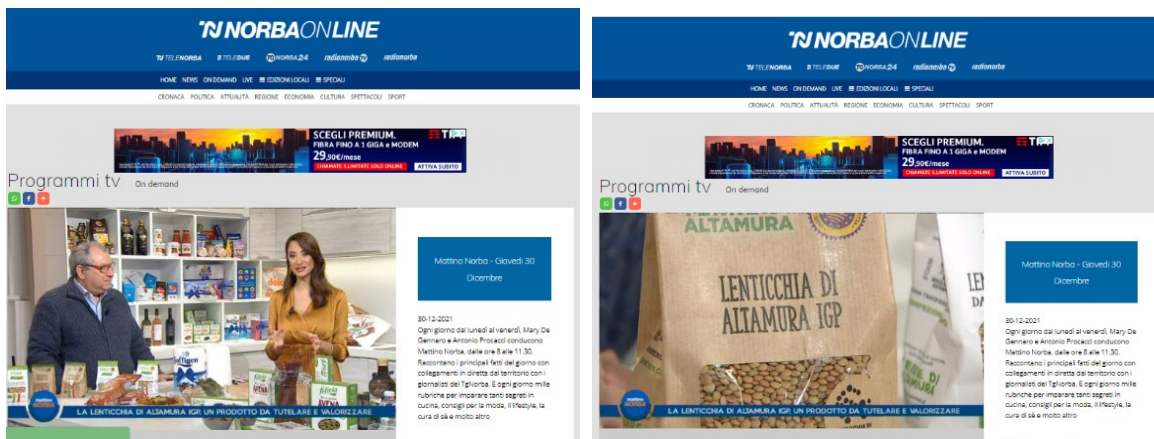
NORBAONLINE

TELENORBA TELEDUE NORBA24 radionorba TV radionorba

HOME NEWS ON DEMAND LIVE EDIZIONI LOCALI SPECIALI

CRONACA POLITICA ATTUALITÀ REGIONE ECONOMIA CULTURA SPETTACOLI SPORT

SCEGLI PREMIUM. FIBRA FINO A 1 GIGA e MODEM 29,90€/mese CHIAMATE ILLIMITATE SOLO ONLINE ATTIVA SUBITO

Programmi tv On demand

Mattino Norba - Giovedì 30 Dicembre

30-12-2021
Ogni giorno dal lunedì al venerdì, Mary De Gennero e Antonio Procacci conducono Mattino Norba, dalle ore 8 alle 11.30. Raccontano i principali fatti del giorno con collegamenti in diretta dal territorio con i giornalisti del TgNorba. E ogni giorno mille rubriche per imparare tanti segreti in cucina, consigli per la moda, il lifestyle, la cura di sé e molto altro

LA LENTICCHIA DI ALTAMURA IGP, UN PRODOTTO DA TUTELARE E VALORIZZARE

NORBAONLINE

TELENORBA TELEDUE NORBA24 radionorba TV radionorba

HOME NEWS ON DEMAND LIVE EDIZIONI LOCALI SPECIALI

CRONACA POLITICA ATTUALITÀ REGIONE ECONOMIA CULTURA SPETTACOLI SPORT

SCEGLI PREMIUM. FIBRA FINO A 1 GIGA e MODEM 29,90€/mese CHIAMATE ILLIMITATE SOLO ONLINE ATTIVA SUBITO

Programmi tv On demand

ALTAMURA
LENTICCHIA DI ALTAMURA IGP

Mattino Norba - Giovedì 30 Dicembre

30-12-2021
Ogni giorno dal lunedì al venerdì, Mary De Gennero e Antonio Procacci conducono Mattino Norba, dalle ore 8 alle 11.30. Raccontano i principali fatti del giorno con collegamenti in diretta dal territorio con i giornalisti del TgNorba. E ogni giorno mille rubriche per imparare tanti segreti in cucina, consigli per la moda, il lifestyle, la cura di sé e molto altro

LA LENTICCHIA DI ALTAMURA IGP, UN PRODOTTO DA TUTELARE E VALORIZZARE